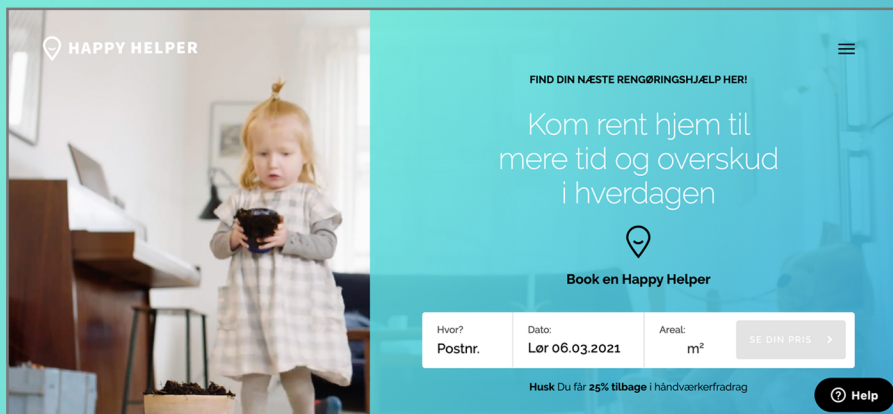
HAPPY HELPER

FIND DIN NÆSTE RENGØRINGSHJÆLP HER!

Kom rent hjem til mere tid og overskud i hverdagen

Book en Happy Helper

Hvor?
Postnr.

Dato:
Lør 06.03.2021

Areal:
m²

SE DIN PRIS

Husk Du får 25% tilbage i håndværkerfradrag

Help